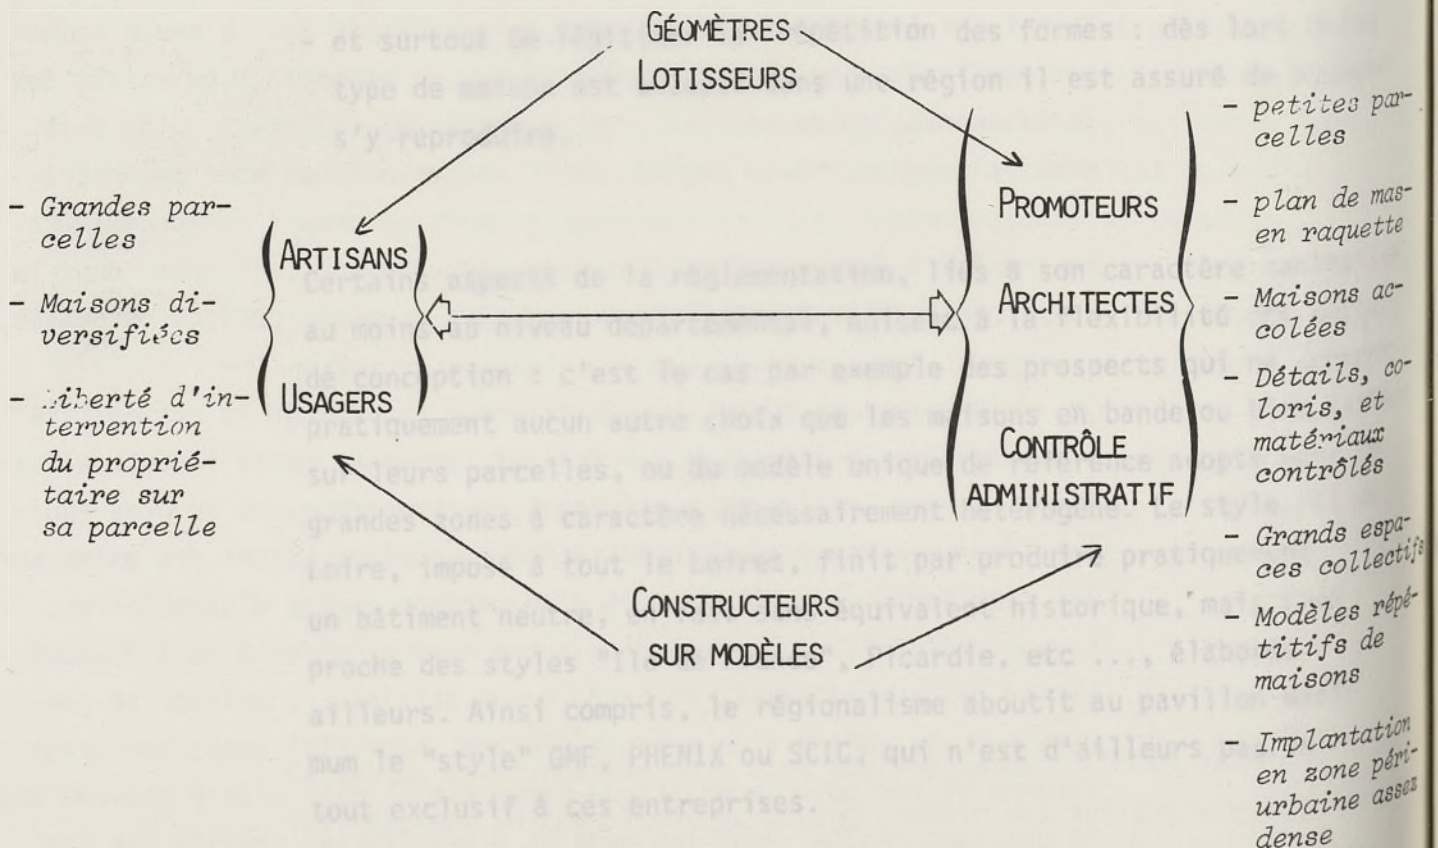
GÉOMÈTRES
LOTISSEURS

- Grandes parcelles
- Maisons diversifiées
- Liberté d'intervention du propriétaire sur sa parcelle

ARTISANS
USAGERS

PROMOTEURS
ARCHITECTES
CONTRÔLE ADMINISTRATIF

CONSTRUCTEURS SUR MODÈLES

- petites parcelles
- plan de masen raquette
- Maisons accolées
- Détails, coloris, et matériaux contrôlés
- Grands espaces collectifs
- Modèles répétitifs de maisons
- Implantation en zone périurbaine assez dense